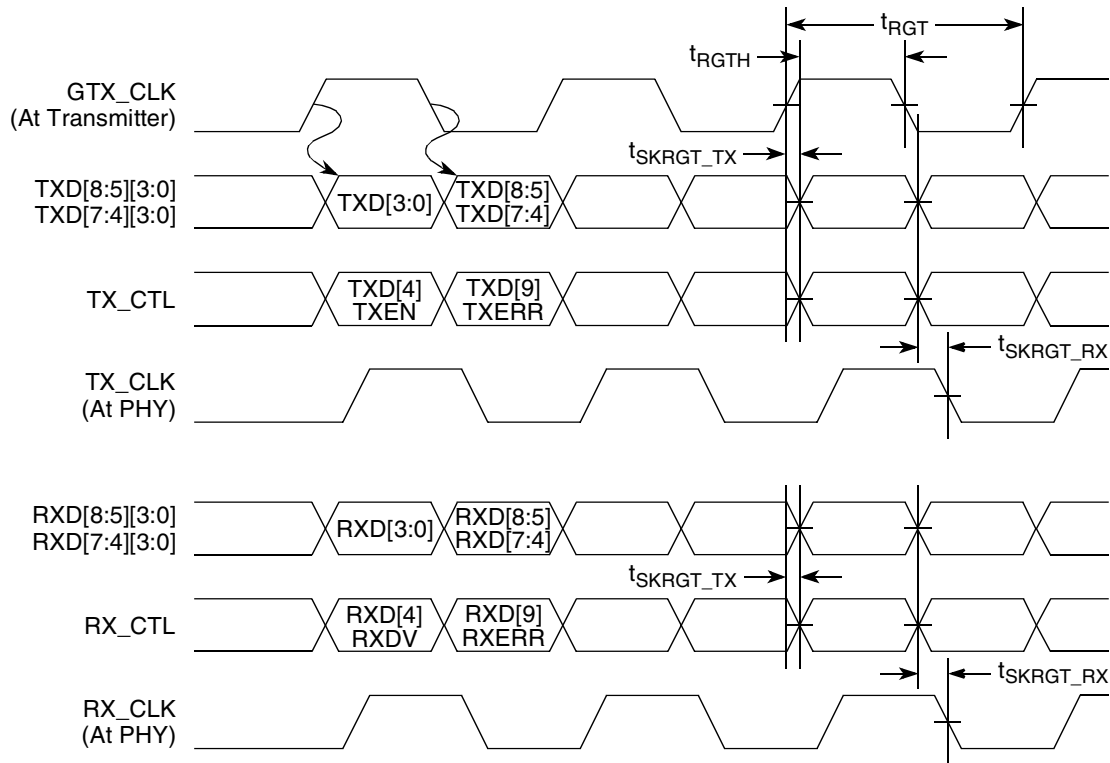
$t_{RGT}$

$t_{RGTH}$

GTX_CLK (At Transmitter)

$t_{SKRGT\_TX}$

TXD[8:5][3:0] TXD[7:4][3:0]

TXD[3:0]

TXD[8:5] TXD[7:4]

TX_CTL

TXD[4] TXEN

TXD[9] TXERR

$t_{SKRGT\_RX}$

TX_CLK (At PHY)

RXD[8:5][3:0] RXD[7:4][3:0]

RXD[3:0]

RXD[8:5] RXD[7:4]

$t_{SKRGT\_TX}$

RX_CTL

RXD[4] RXDV

RXD[9] RXERR

$t_{SKRGT\_RX}$

RX_CLK (At PHY)